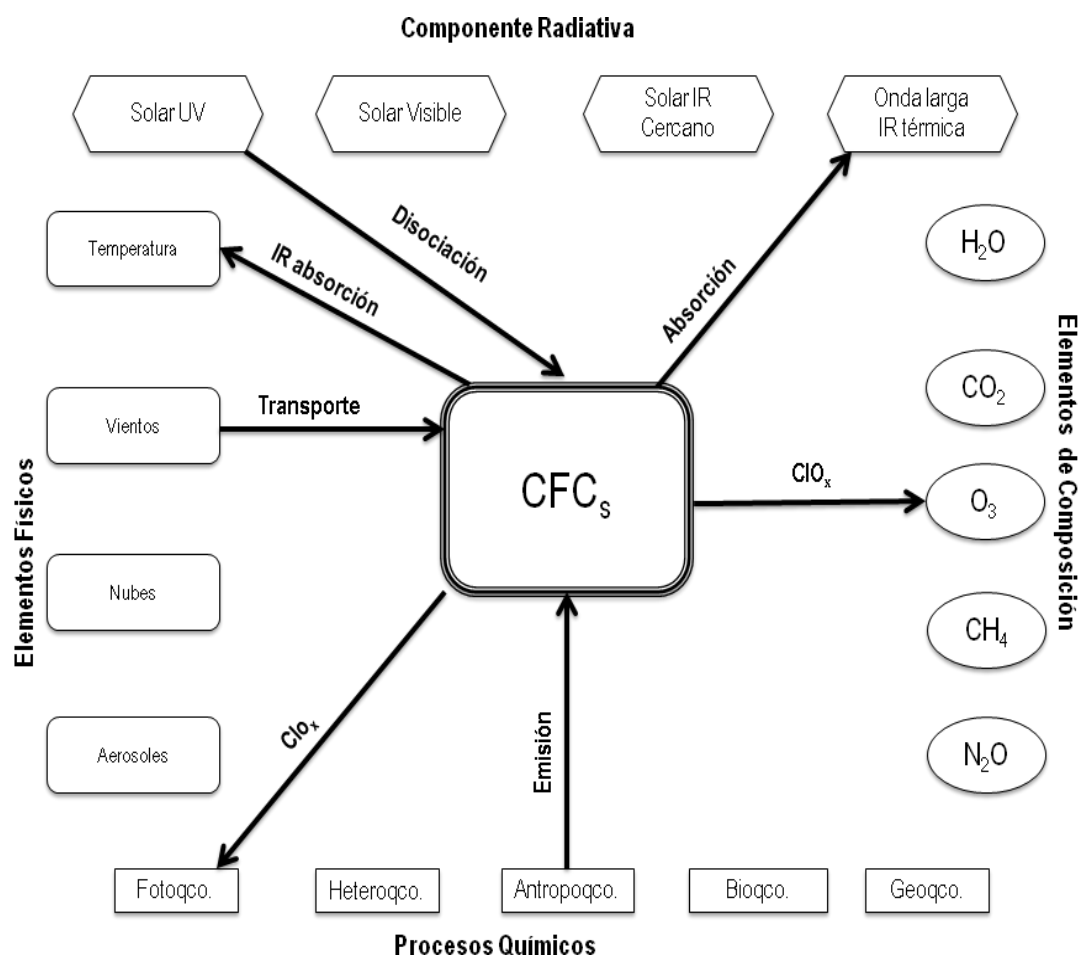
Componente Radiativa

Solar UV

Solar Visible

Solar IR Cercano

Onda larga IR térmica

Temperatura

IR absorción

Disociación

Absorción

$H_2O$

Elementos de Composición

Vientos

Transporte

$CO_2$

Elementos Físicos

$CFC_s$

$ClO_x$

$O_3$

Nubes

$CH_4$

$ClO_x$

Emisión

Aerosoles

$N_2O$

Fotoqco.

Heteroqco.

Antropoqco.

Bioqco.

Geoqco.

Procesos Químicos